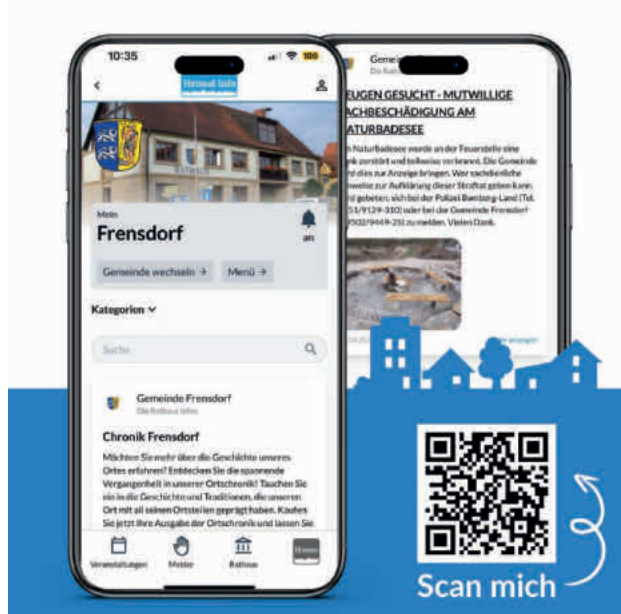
10:35

Heimat Info

Mein
Frensdorf

an

Gemeinde wechseln →

Menü →

Kategorien

Suche

Gemeinde Frensdorf
Die Rathaus Infos

Chronik Frensdorf

Möchten Sie mehr über die Geschichte unseres Ortes erfahren? Entdecken Sie die spannende Vergangenheit in unserer Ortschronik! Tauchen Sie ein in die Geschichte und Traditionen, die unseren Ort mit all seinen Ortsteilen geprägt haben. Kaufen Sie jetzt Ihre Ausgabe der Ortschronik und lassen Sie

Veranstaltungen

Melder

Rathaus

Gemei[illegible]
Die Rathaus

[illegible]EUGEN GESUCHT - MUTWILLIGE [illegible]ACHBESCHÄDIGUNG AM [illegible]ATURBADESEE

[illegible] Naturbadesee wurde an der Feuerstelle eine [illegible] zerstört und teilweise verbrannt. Die Gemeinde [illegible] dies zur Anzeige bringen. Wer sachdienliche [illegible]weise zur Aufklärung dieser Straftat geben kann, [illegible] gebeten, sich bei der Polizei Bamberg-Land (Tel. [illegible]51/9129-310) oder bei der Gemeinde Frensdorf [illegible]502/9449-25) zu melden. Vielen Dank.

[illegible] anzeigen

Scan mich